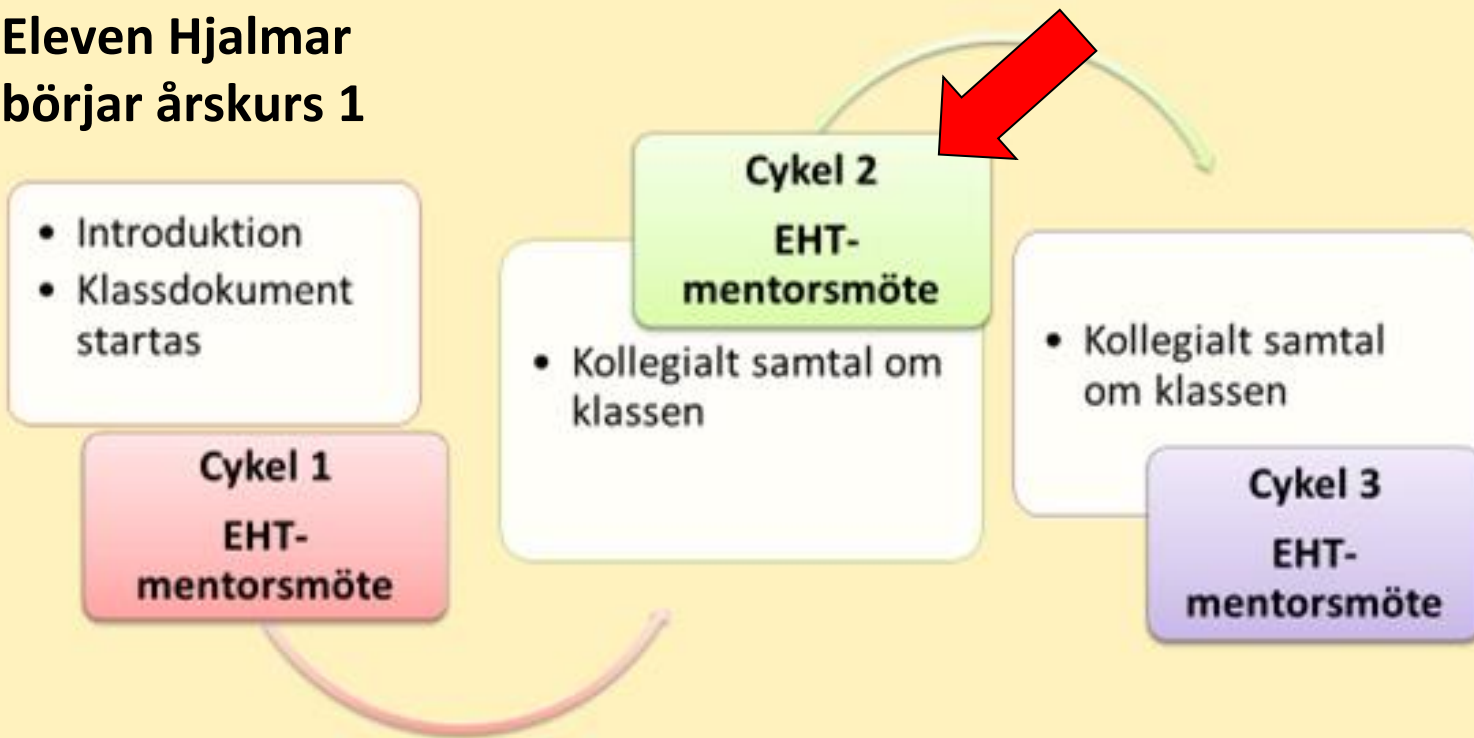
Eleven Hjalmar börjar årskurs 1

• Introduktion
• Klassdokument startas

Cykel 1
EHT-mentorsmöte

Cykel 2
EHT-mentorsmöte

• Kollegialt samtal om klassen

• Kollegialt samtal om klassen

Cykel 3
EHT-mentorsmöte